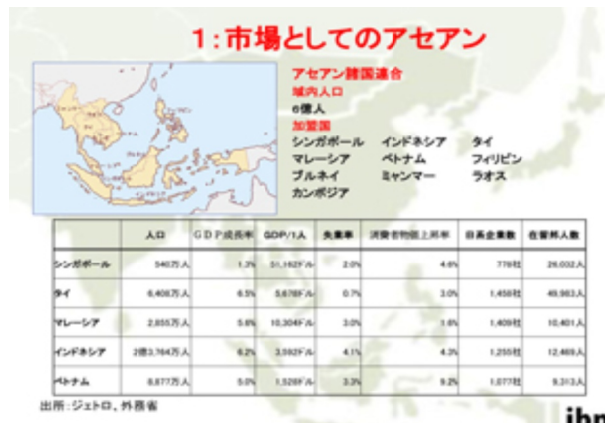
1：市場としてのアセアン

アセアン諸国連合
域内人口
6億人
加盟国
シンガポール　インドネシア　タイ
マレーシア　ベトナム　フィリピン
ブルネイ　ミャンマー　ラオス
カンボジア

| | 人口 | GDP成長率 | GDP/1人 | 失業率 | 消費者物価上昇率 | 日系企業数 | 在留邦人数 |
|---|---|---|---|---|---|---|---|
| シンガポール | 540万人 | 1.3% | 51,162ドル | 2.0% | 4.6% | 776社 | 26,032人 |
| タイ | 6,408万人 | 6.5% | 5,678ドル | 0.7% | 3.0% | 1,458社 | 49,983人 |
| マレーシア | 2,855万人 | 5.6% | 10,304ドル | 3.0% | 1.6% | 1,409社 | 10,401人 |
| インドネシア | 2億3,764万人 | 6.2% | 3,592ドル | 4.1% | 4.3% | 1,255社 | 12,469人 |
| ベトナム | 8,877万人 | 5.0% | 1,528ドル | 3.3% | 9.2% | 1,077社 | 9,313人 |

出所：ジェトロ、外務省

ihn